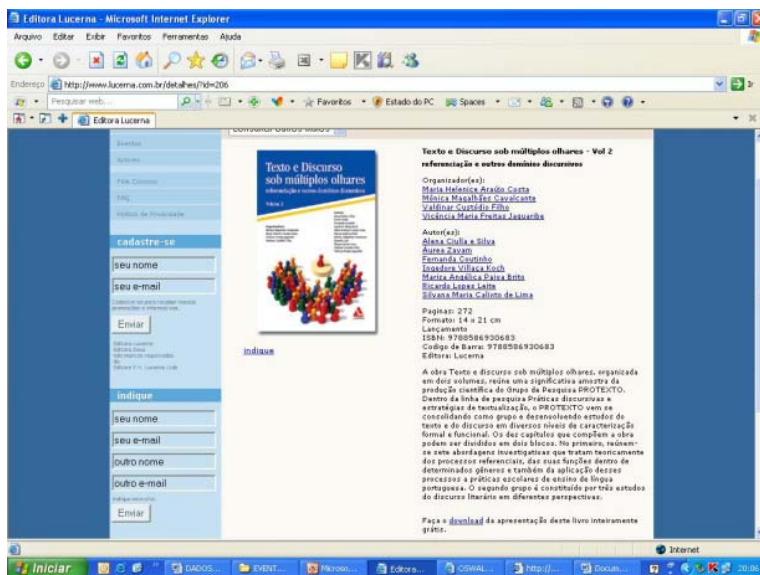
Editora Lucerna - Microsoft Internet Explorer

Arquivo Editar Exibir Favoritos Ferramentas Ajuda

Endereço http://www.lucerna.com.br/detalhes/?id=206

Pesquisar web... Favoritos Estado do PC Spaces

Editora Lucerna

Eventos

Autores

Fale Conosco

FAQ

Política de Privacidade

cadastre-se

seu nome

seu e-mail

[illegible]

Enviar

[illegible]

indique

seu nome

seu e-mail

outro nome

outro e-mail

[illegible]

Enviar

Consultar Outros Títulos

Texto e Discurso sob múltiplos olhares

referenciação e outros domínios discursivos

Volume 2

indique

Texto e Discurso sob múltiplos olhares - Vol 2 referenciação e outros domínios discursivos

Organizador(es):
Maria Helenice Araújo Costa
Mônica Magalhães Cavalcante
Valdinar Custódio Filho
Vicência Maria Freitas Jaguaribe

Autor(es):
Alena Ciulla e Silva
Áurea Zavam
Fernanda Coutinho
Ingedore Villaça Koch
Mariza Angélica Paiva Brito
Ricardo Lopes Leite
Silvana Maria Calixto de Lima

Paginas: 272
Formato: 14 x 21 cm
Lançamento
ISBN: 9788586930683
Codigo de Barra: 9788586930683
Editora: Lucerna

A obra Texto e discurso sob múltiplos olhares, organizada em dois volumes, reúne uma significativa amostra da produção científica do Grupo de Pesquisa PROTEXTO. Dentro da linha de pesquisa Práticas discursivas e estratégias de textualização, o PROTEXTO vem se consolidando como grupo e desenvolvendo estudos do texto e do discurso em diversos níveis de caracterização formal e funcional. Os dez capítulos que compõem a obra podem ser divididos em dois blocos. No primeiro, reúnem-se sete abordagens investigativas que tratam teoricamente dos processos referenciais, das suas funções dentro de determinados gêneros e também da aplicação desses processos a práticas escolares de ensino de língua portuguesa. O segundo grupo é constituído por três estudos do discurso literário em diferentes perspectivas.

Faça o download da apresentação deste livro inteiramente grátis.

Internet

Iniciar DADOS... EVENT... Microso... Editora... OSWAL... http://... Docum... 20:06